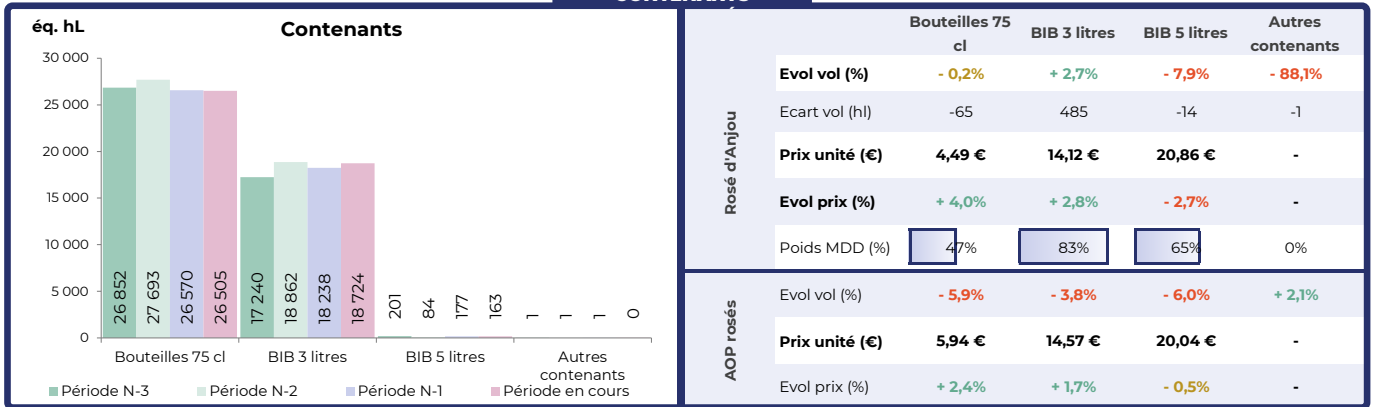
éq. hL

Contenants

30 000
25 000
20 000
15 000
10 000
5 000
0

26 852 | 27 693 | 26 570 | 26 505 | 17 240 | 18 862 | 18 238 | 18 724 | 201 | 84 | 177 | 163 | 1 | 1 | 1 | 0

Bouteilles 75 cl | BIB 3 litres | BIB 5 litres | Autres contenants

Période N-3 | Période N-2 | Période N-1 | Période en cours

| | | Bouteilles 75 cl | BIB 3 litres | BIB 5 litres | Autres contenants |
|---|---|---|---|---|---|
| Rosé d'Anjou | Evol vol (%) | - 0,2% | + 2,7% | - 7,9% | - 88,1% |
| | Ecart vol (hl) | -65 | 485 | -14 | -1 |
| | Prix unité (€) | 4,49 € | 14,12 € | 20,86 € | - |
| | Evol prix (%) | + 4,0% | + 2,8% | - 2,7% | - |
| | Poids MDD (%) | 47% | 83% | 65% | 0% |
| AOP rosés | Evol vol (%) | - 5,9% | - 3,8% | - 6,0% | + 2,1% |
| | Prix unité (€) | 5,94 € | 14,57 € | 20,04 € | - |
| | Evol prix (%) | + 2,4% | + 1,7% | - 0,5% | - |